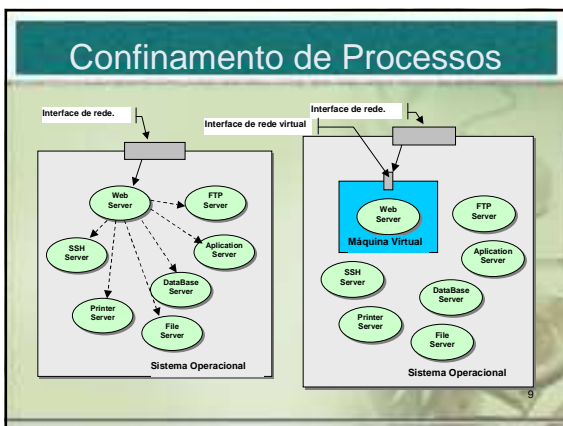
Confinamento de Processos

Interface de rede.

Web Server

FTP Server

SSH Server

Aplication Server

DataBase Server

Printer Server

File Server

Sistema Operacional

Interface de rede.

Interface de rede virtual

Web Server

Máquina Virtual

FTP Server

Aplication Server

SSH Server

DataBase Server

Printer Server

File Server

Sistema Operacional

9